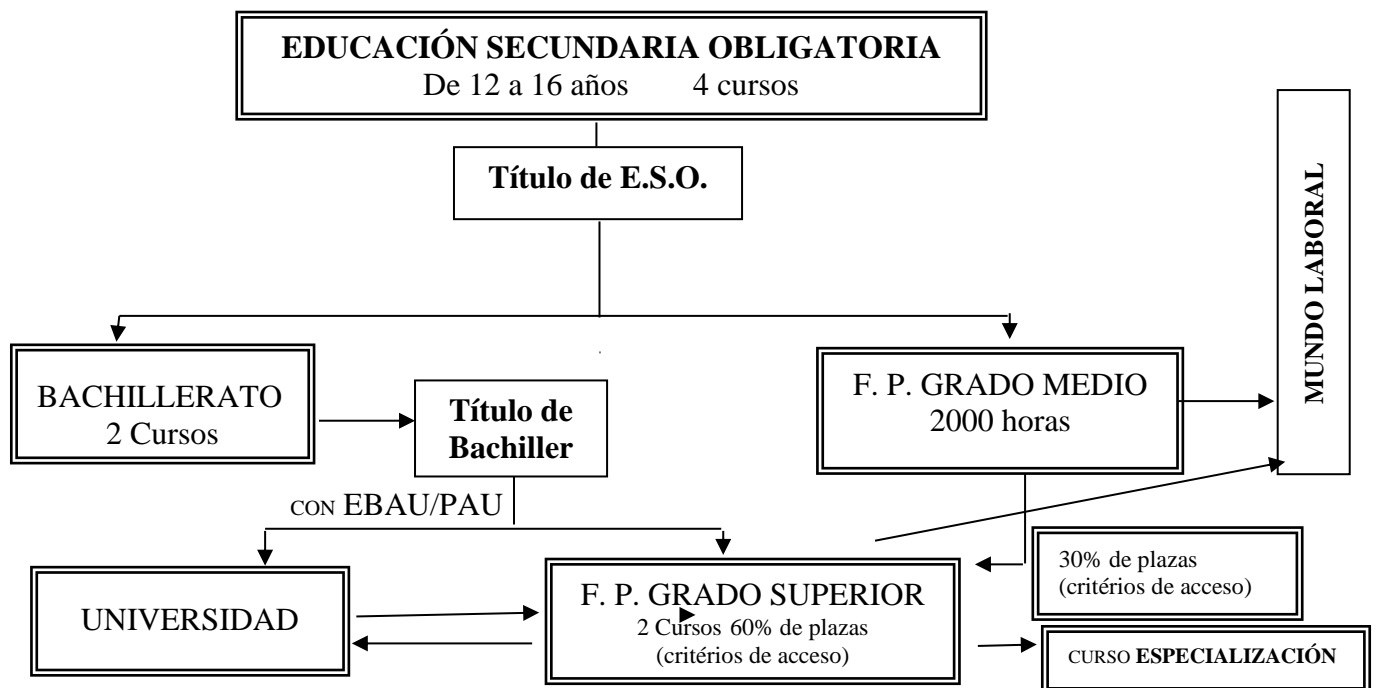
EDUCACIÓN SECUNDARIA OBLIGATORIA
De 12 a 16 años 4 cursos

Título de E.S.O.

MUNDO LABORAL

BACHILLERATO
2 Cursos

Título de Bachiller

F. P. GRADO MEDIO
2000 horas

CON EBAU/PAU

UNIVERSIDAD

F. P. GRADO SUPERIOR
2 Cursos 60% de plazas
(critérios de acceso)

30% de plazas
(critérios de acceso)

CURSO ESPECIALIZACIÓN